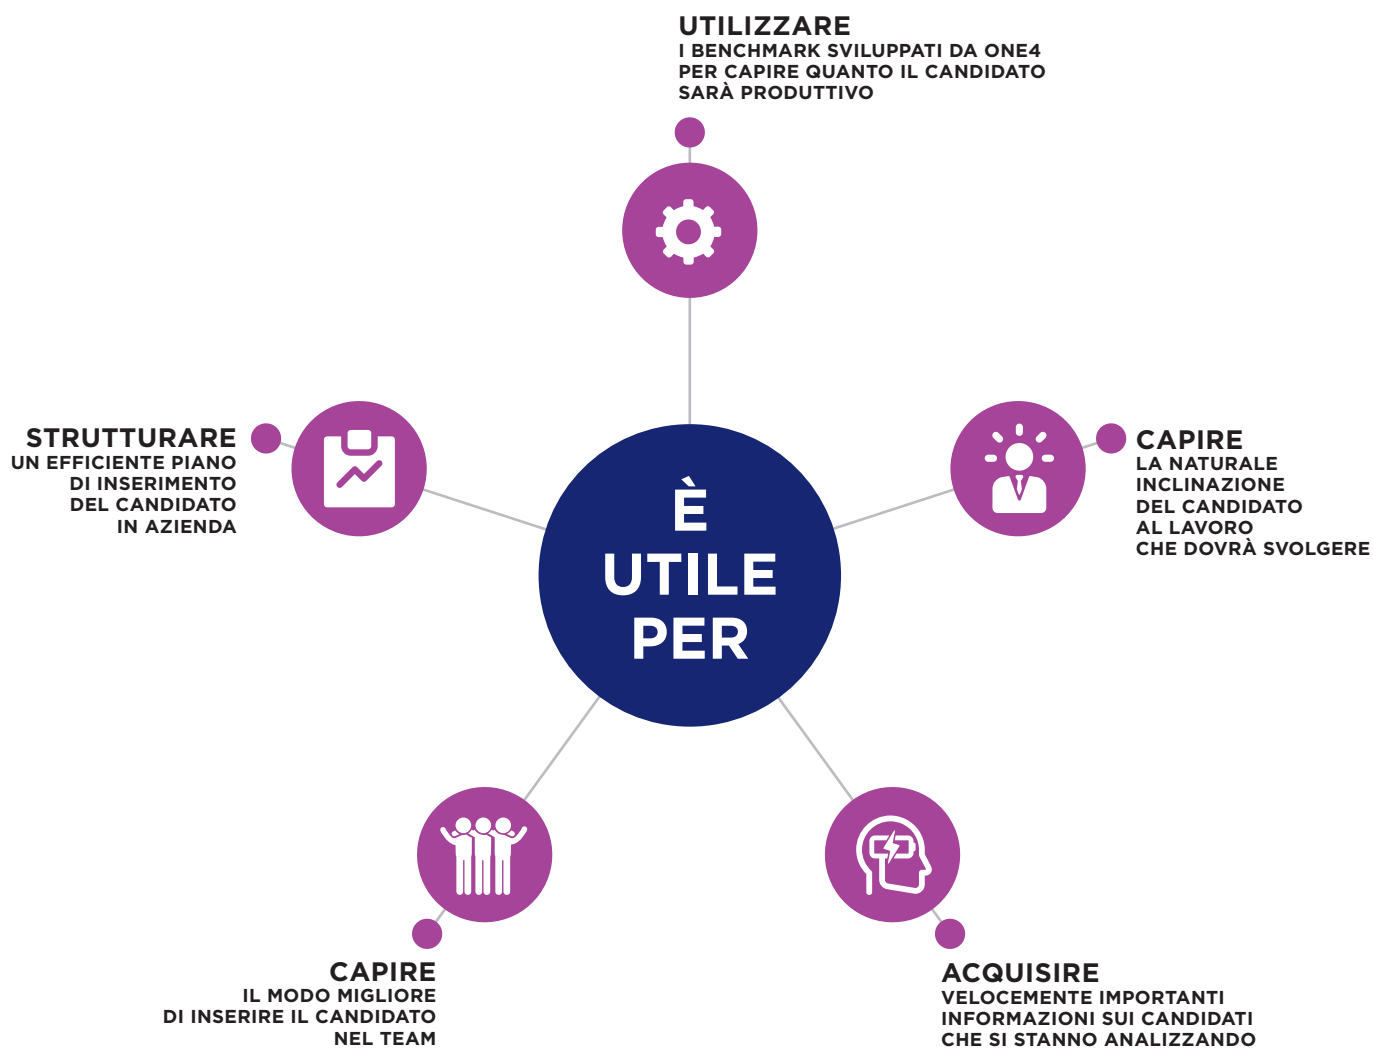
UTILIZZARE
I BENCHMARK SVILUPPATI DA ONE4 PER CAPIRE QUANTO IL CANDIDATO SARÀ PRODUTTIVO

STRUTTURARE
UN EFFICIENTE PIANO DI INSERIMENTO DEL CANDIDATO IN AZIENDA

È
UTILE
PER

CAPIRE
LA NATURALE INCLINAZIONE DEL CANDIDATO AL LAVORO CHE DOVRÀ SVOLGERE

CAPIRE
IL MODO MIGLIORE DI INSERIRE IL CANDIDATO NEL TEAM

ACQUISIRE
VELOCEMENTE IMPORTANTI INFORMAZIONI SUI CANDIDATI CHE SI STANNO ANALIZZANDO